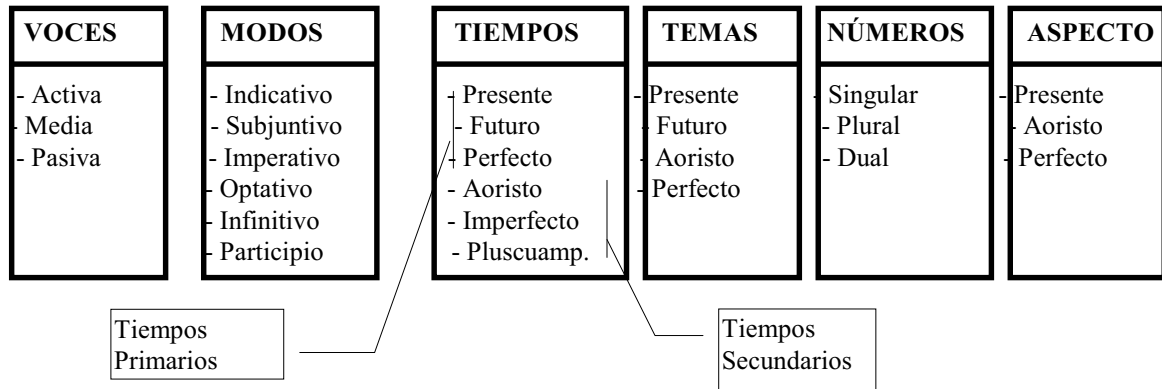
VOCES

- Activa
- Media
- Pasiva

MODOS

- Indicativo
- Subjuntivo
- Imperativo
- Optativo
- Infinitivo
- Participio

TIEMPOS

- Presente
- Futuro
- Perfecto
- Aoristo
- Imperfecto
- Pluscuamp.

TEMAS

- Presente
- Futuro
- Aoristo
- Perfecto

NÚMEROS

- Singular
- Plural
- Dual

ASPECTO

- Presente
- Aoristo
- Perfecto

Tiempos Primarios

Tiempos Secundarios